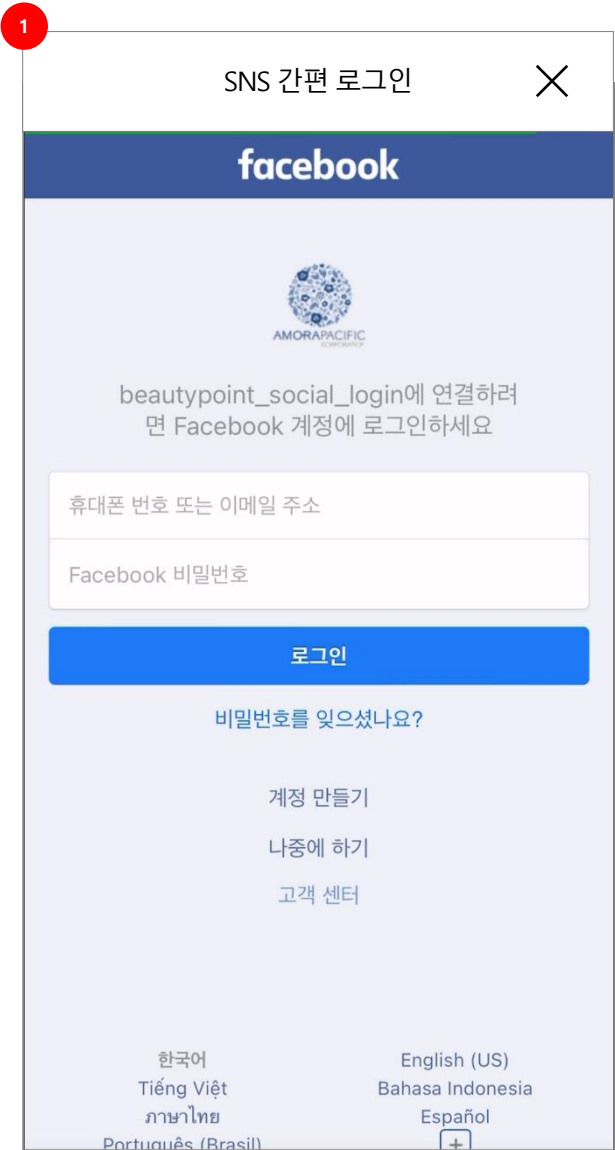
1

SNS 간편 로그인

facebook

AMORAPACIFIC
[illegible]

beautypoint_social_login에 연결하려면 Facebook 계정에 로그인하세요

휴대폰 번호 또는 이메일 주소

Facebook 비밀번호

로그인

비밀번호를 잊으셨나요?

계정 만들기

나중에 하기

고객 센터

한국어
Tiếng Việt
ภาษาไทย
Português (Brasil)

English (US)
Bahasa Indonesia
Español
+